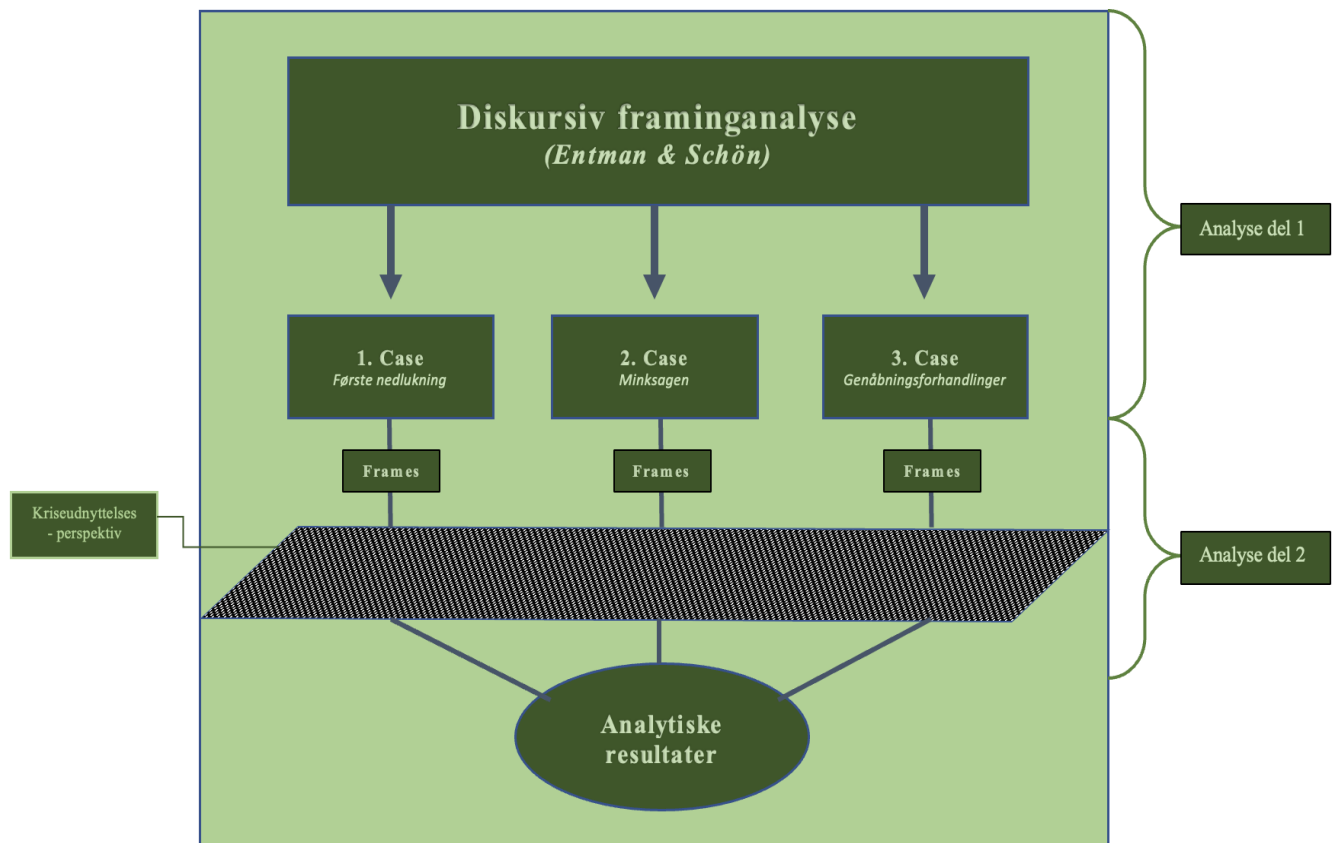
Diskursiv framinganalyse
(Entman & Schön)

1. Case
Første nedlukning

2. Case
Minksagen

3. Case
Genåbningsforhandlinger

Frames

Frames

Frames

Kriseudnyttelses - perspektiv

Analytiske resultater

Analyse del 1

Analyse del 2